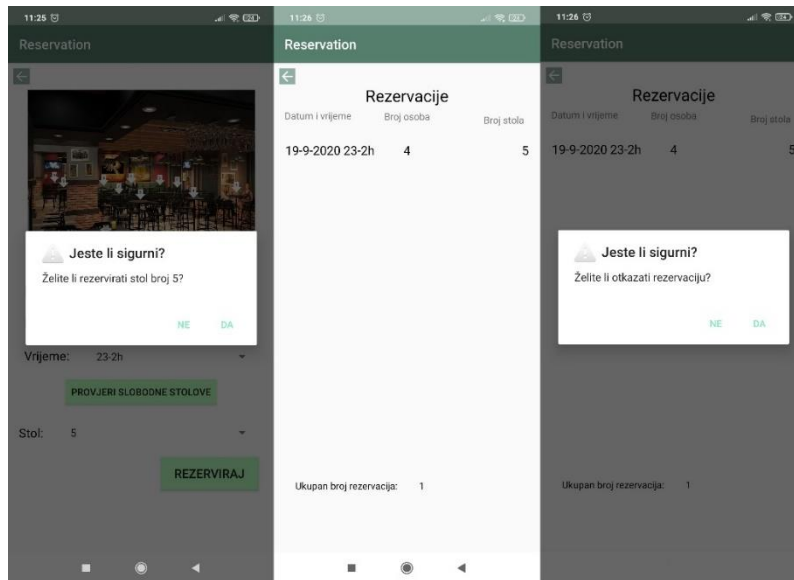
11:25

Reservation

Jeste li sigurni?

Želite li rezervirati stol broj 5?

NE DA

Vrijeme: 23-2h

PROVJERI SLOBODNE STOLOVE

Stol: 5

REZERVIRAJ

11:26

Reservation

Rezervacije

| Datum i vrijeme | Broj osoba | Broj stola |
|---|---|---|
| 19-9-2020 23-2h | 4 | 5 |

Ukupan broj rezervacija: 1

11:26

Reservation

Rezervacije

| Datum i vrijeme | Broj osoba | Broj stola |
|---|---|---|
| 19-9-2020 23-2h | 4 | 5 |

Jeste li sigurni?

Želite li otkazati rezervaciju?

NE DA

Ukupan broj rezervacija: 1